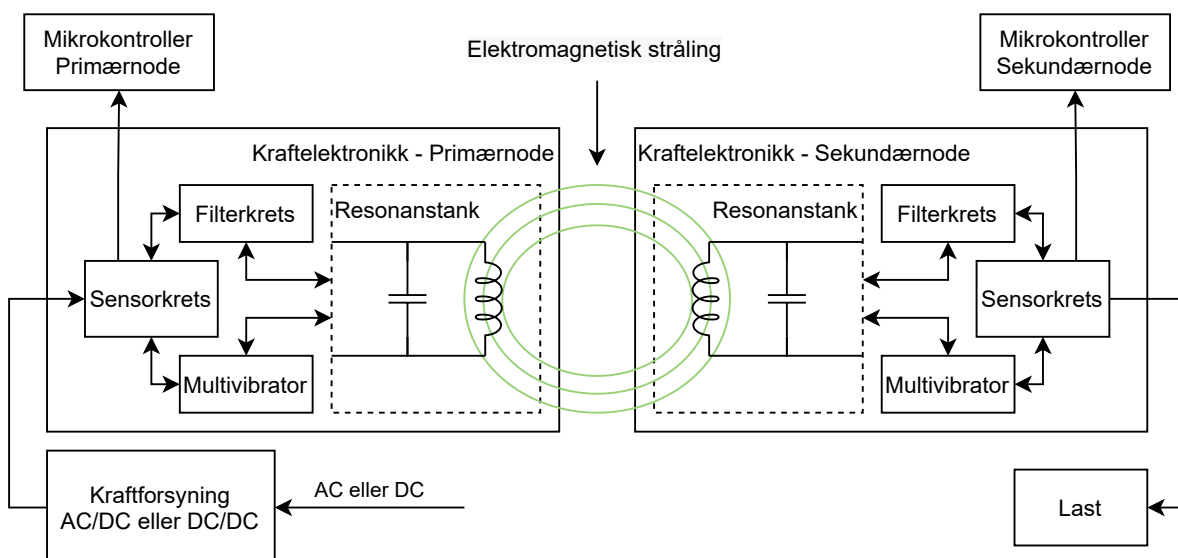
Mikrokontroller Primærnode

Elektromagnetisk stråling

Mikrokontroller Sekundærnode

Kraftelektronikk - Primærnode

Kraftelektronikk - Sekundærnode

Filterkrets

Resonanstank

Sensorkrets

Multivibrator

Resonanstank

Filterkrets

Sensorkrets

Multivibrator

Kraftforsyning AC/DC eller DC/DC

AC eller DC

Last